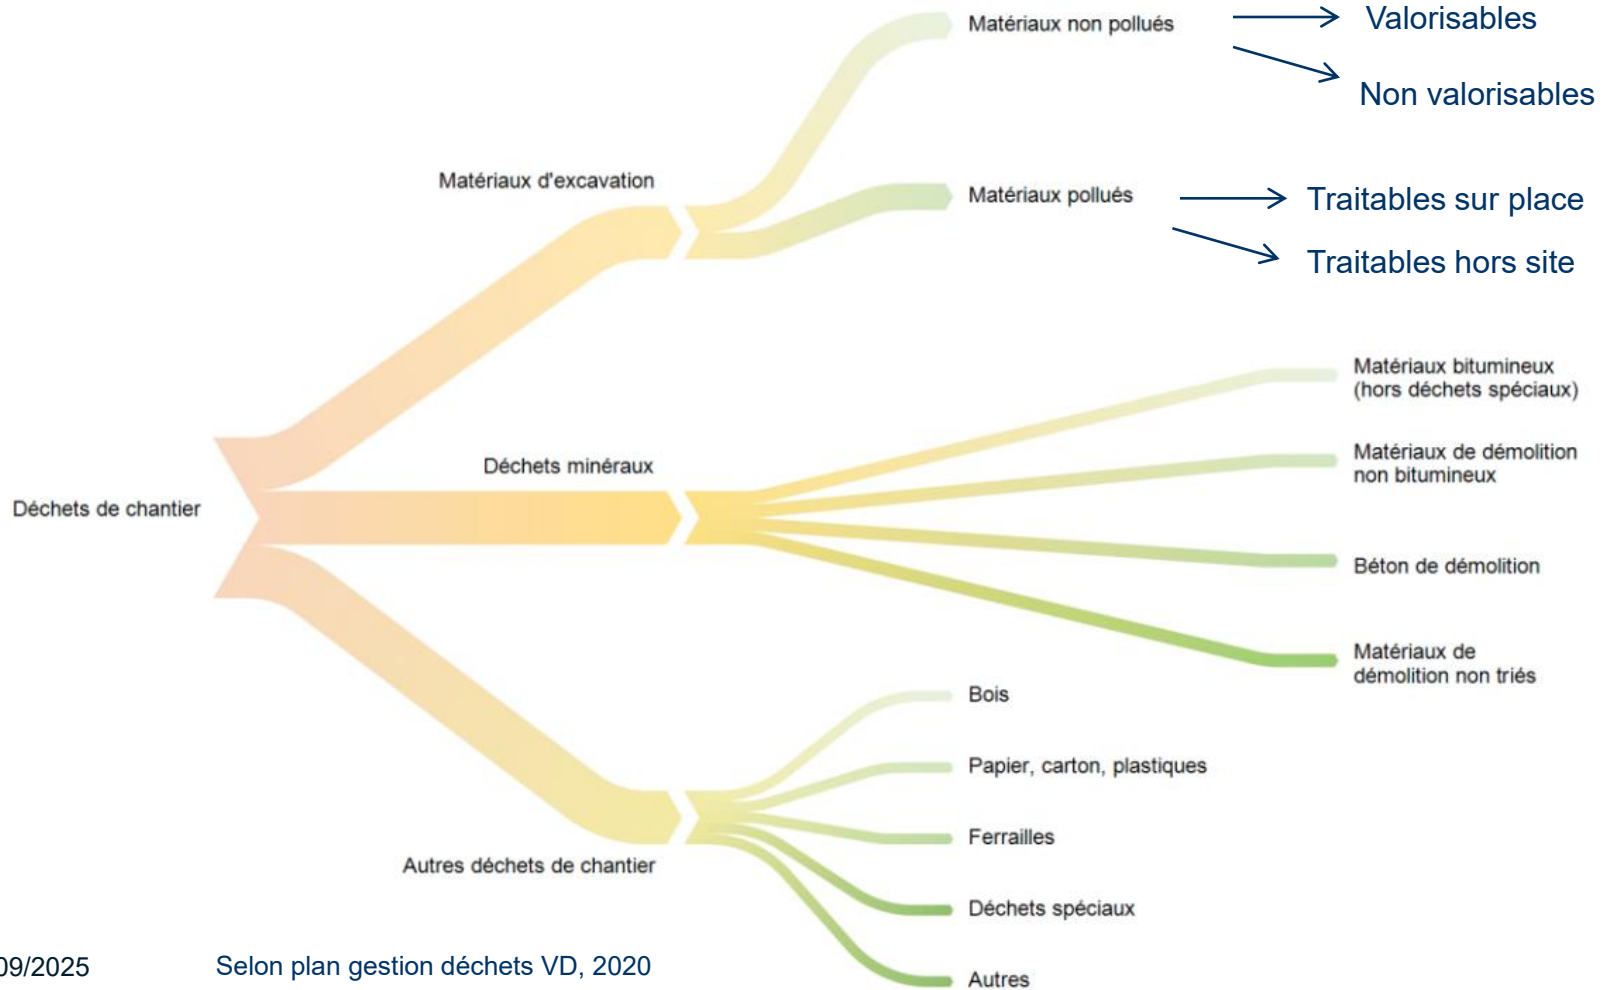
Déchets de chantier

Matériaux d'excavation

Matériaux non pollués

Valorisables

Non valorisables

Matériaux pollués

Traitables sur place

Traitables hors site

Déchets minéraux

Matériaux bitumineux (hors déchets spéciaux)

Matériaux de démolition non bitumineux

Béton de démolition

Matériaux de démolition non triés

Autres déchets de chantier

Bois

Papier, carton, plastiques

Ferrailles

Déchets spéciaux

Autres

09/2025

Selon plan gestion déchets VD, 2020